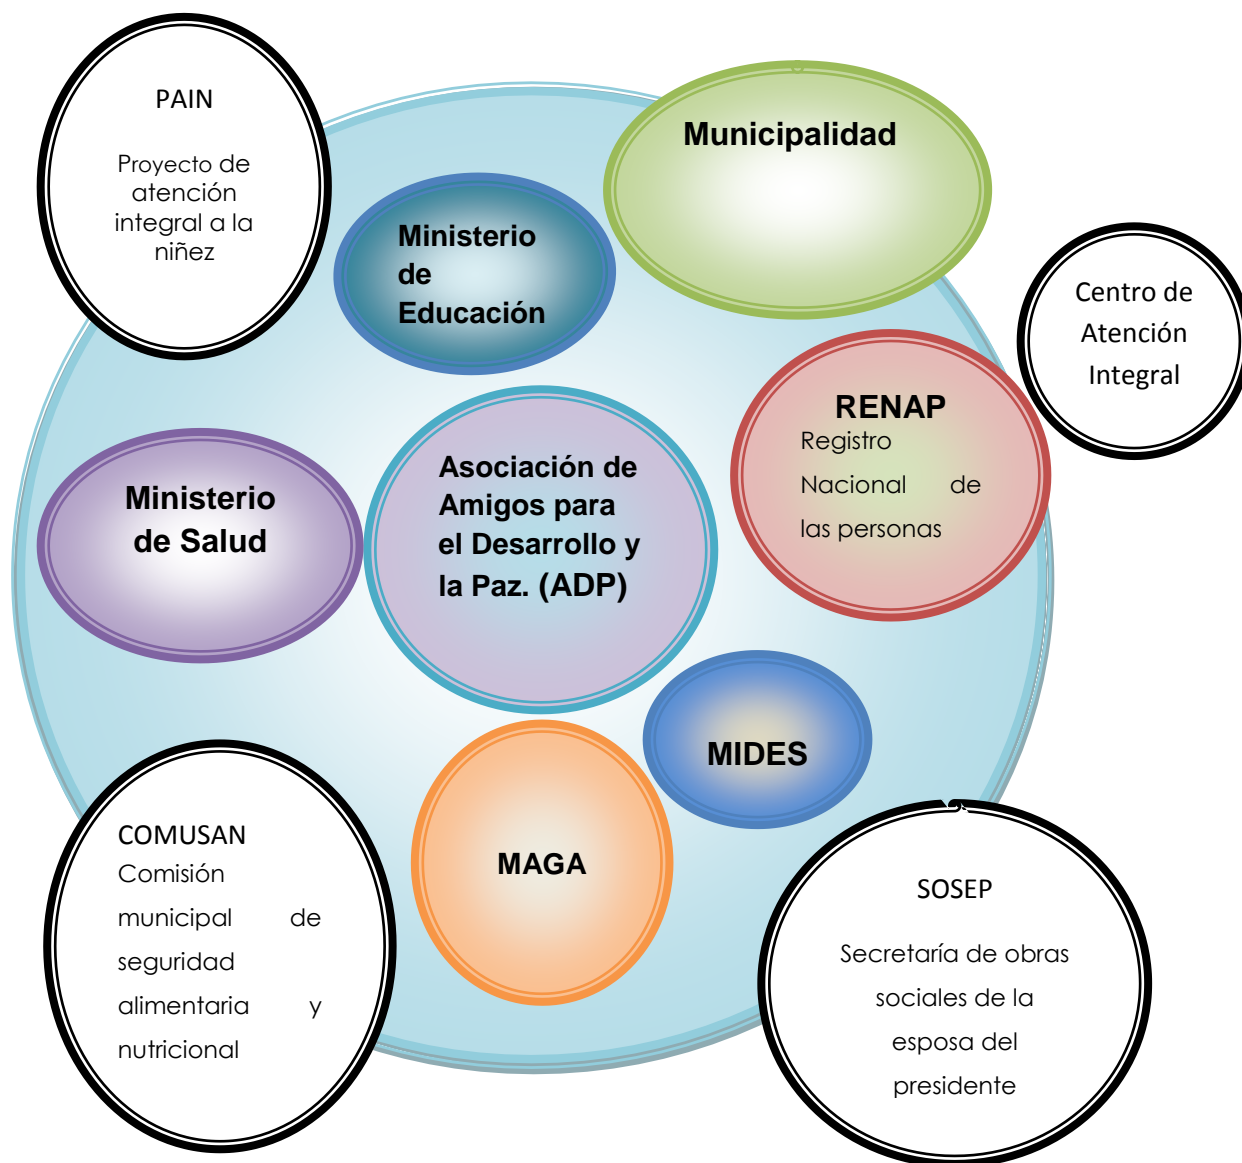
PAIN

Proyecto de atención integral a la niñez

Municipalidad

Ministerio de Educación

Centro de Atención Integral

RENAP
Registro Nacional de las personas

Ministerio de Salud

Asociación de Amigos para el Desarrollo y la Paz. (ADP)

MIDES

MAGA

COMUSAN
Comisión municipal de seguridad alimentaria y nutricional

SOSEP

Secretaría de obras sociales de la esposa del presidente